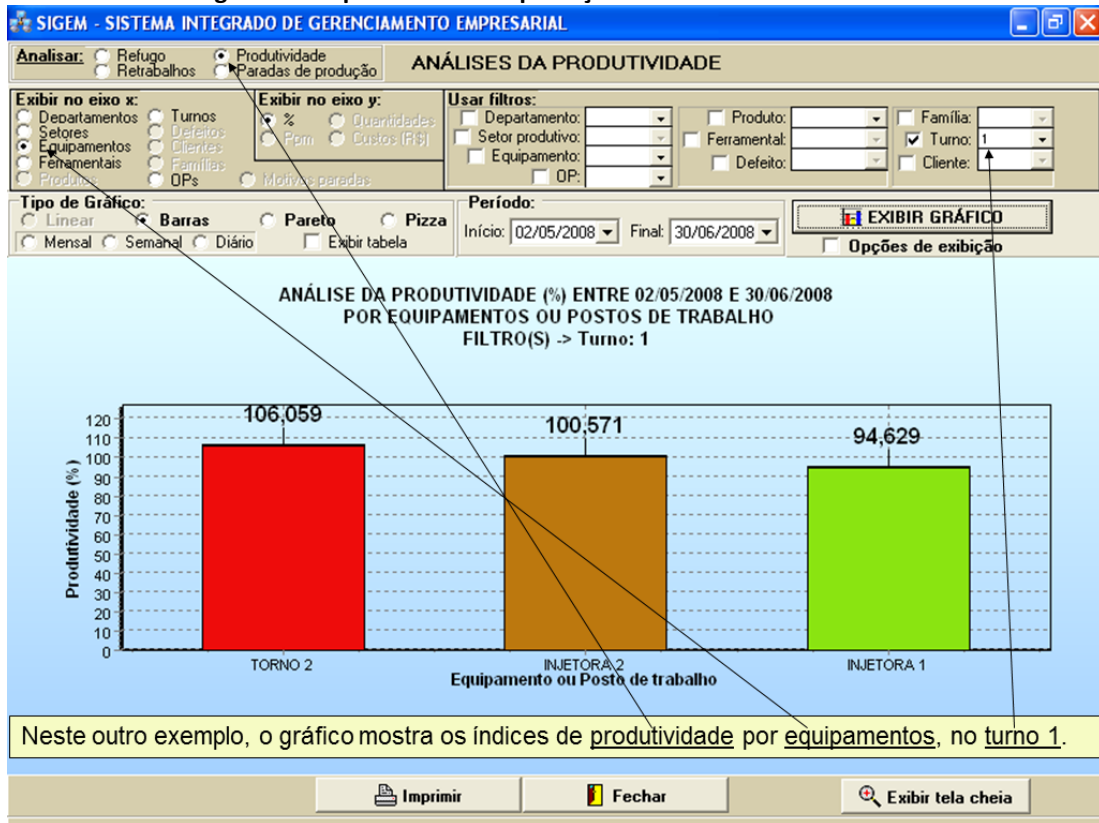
SIGEM - SISTEMA INTEGRADO DE GERENCIAMENTO EMPRESARIAL

Analisar: Refugo Retrabalhos Produtividade Paradas de produção

ANÁLISES DA PRODUTIVIDADE

Exibir no eixo x:
Departamentos
Setores
Equipamentos
Ferramentais
Produtos
Turnos
Defeitos
Clientes
Famílias
OPs
Motivos paradas

Exibir no eixo y:
%
Ppm
Quantidades
Custos (R$)

Usar filtros:
Departamento:
Setor produtivo:
Equipamento:
OP:
Produto:
Ferramental:
Defeito:
Família:
Turno: 1
Cliente:

Tipo de Gráfico:
Linear
Barras
Pareto
Pizza
Mensal
Semanal
Diário
Exibir tabela

Período:
Início: 02/05/2008
Final: 30/06/2008

EXIBIR GRÁFICO
Opções de exibição

ANÁLISE DA PRODUTIVIDADE (%) ENTRE 02/05/2008 E 30/06/2008
POR EQUIPAMENTOS OU POSTOS DE TRABALHO
FILTRO(S) -> Turno: 1

Produtividade (%)
120
110
100
90
80
70
60
50
40
30
20
10
0

106,059
100,571
94,629

TORNO 2
INJETORA 2
INJETORA 1
Equipamento ou Posto de trabalho

Neste outro exemplo, o gráfico mostra os índices de produtividade por equipamentos, no turno 1.

Imprimir
Fechar
Exibir tela cheia